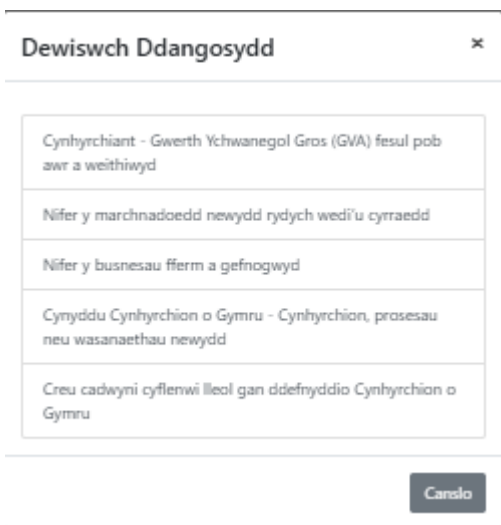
Dewiswch Ddangosydd

×

Cynhyrchiant - Gwerth Ychwanegol Gros (GVA) fesul pob awr a weithiwyd

Nifer y marchnadoedd newydd rydych wedi'u cyrraedd

Nifer y busnesau fferm a gefnogwyd

Cynyddu Cynhyrchion o Gymru - Cynhyrchion, prosesau neu wasanaethau newydd

Creu cadwyni cyflenwi lleol gan ddefnyddio Cynhyrchion o Gymru

Canslo